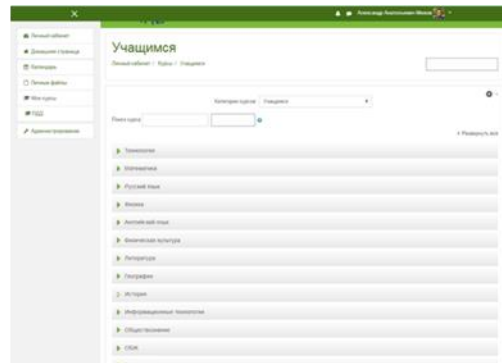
×

Александр Анатольевич Минин

Личный кабинет
Домашняя страница
Календарь
Личные файлы
Мои курсы
ПДД
Администрирование

Учащимся

Личный кабинет / Курсы / Учащимся

Категории курсов: Учащимся

Поиск курса

Развернуть все

Технология
Математика
Русский язык
Физика
Английский язык
Физическая культура
Литература
География
История
Информационные технологии
Обществознание
ОБЖ